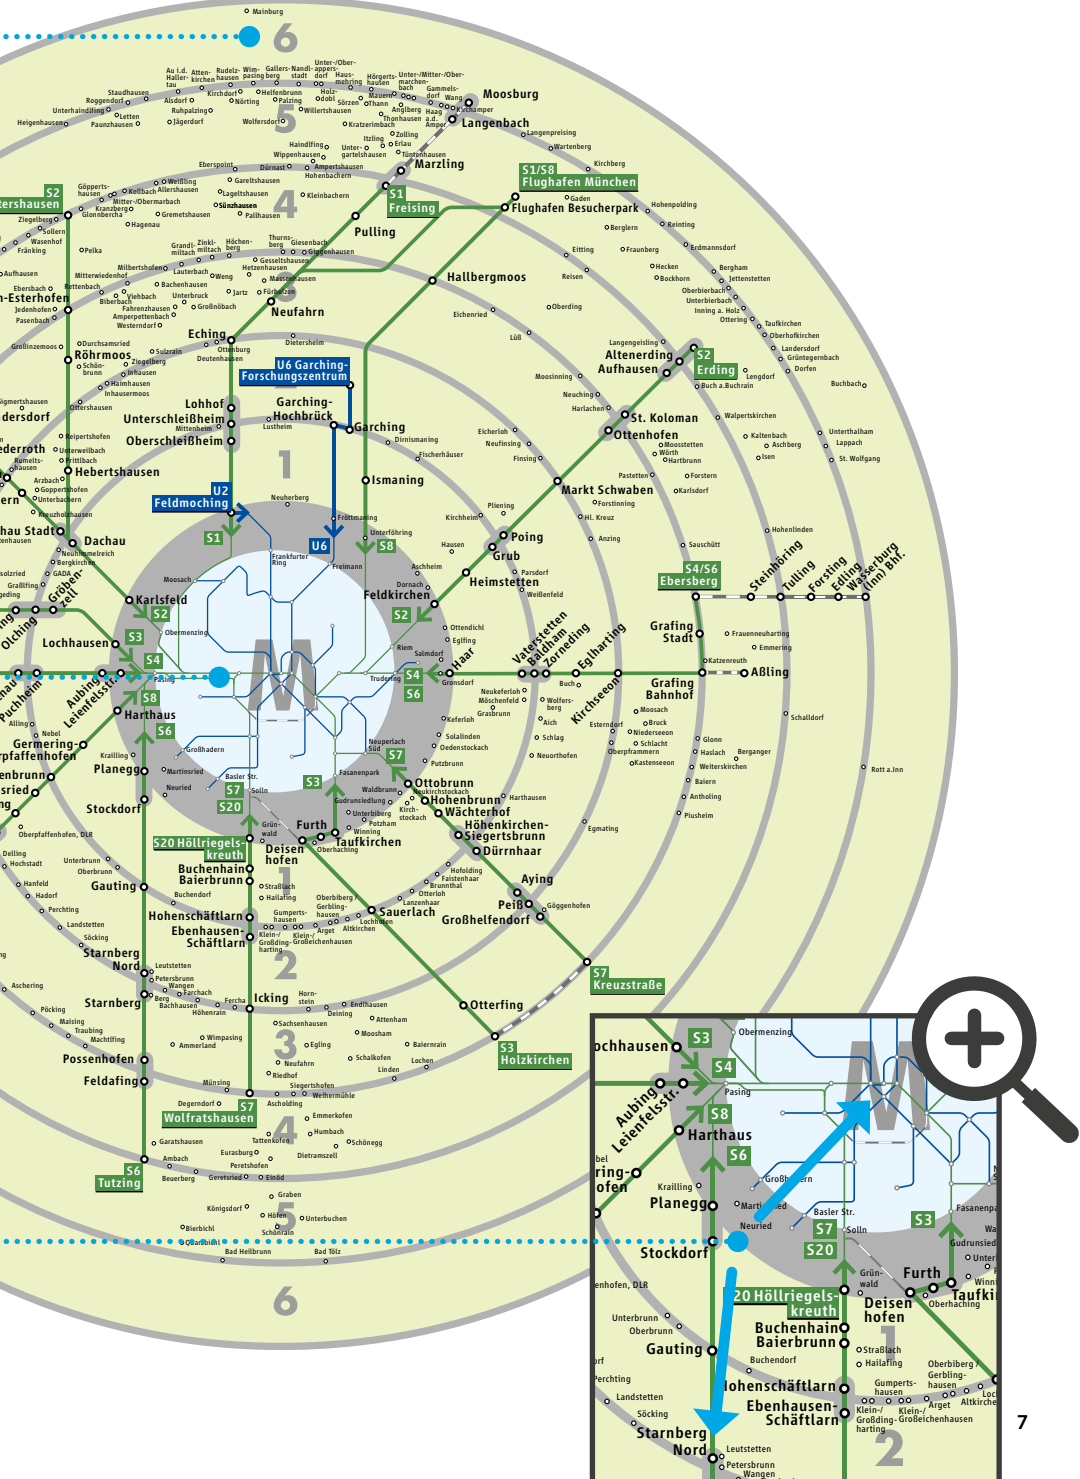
Mainburg
6
Au i.d. Hallertau
Attenkirchen
Rudelzhausen
Wimpasing
Gallersberg
Nandlstadt
Ober-/Unterappersdorf
Hausmehring
Hörgertshausen
Unter-/Mitter-/Obermarchenbach
Gammelsdorf
Wang
Moosburg
Staudhausen
Roggendorf
Kirchdorf
Helfenbrunn
Holzdobl
Mauern
Alsdorf
Nörting
Palzing
Sörzen
Thann
Unterhandling
Ruhpalzing
Willertshausen
Angelberg
Thonhausen
Haag a.d. Amper
Kirchamper
Langenbach
Heigenhausen
Letten
Paunzhausen
Jägerdorf
Wolfersdorf
5
Kratzerimbach
Langenpreising
Haindlfing
Zolling
Itzling
Erlau
Wartenberg
Wippenhausen
Untergartelshausen
Tüntenhausen
Marzling
Eberspoint
Dürnast
Ampertshausen
Kirchberg
Hohenbachern
S1/S8
Flughafen München
S2
Petershausen
Göpperts-hausen
Weißling
Gareltshausen
Gaden
Kollbach
Allershausen
S1
Freising
Mitter-/Obermarbach
Lageltshausen
Kleinbachern
4
Flughafen Besucherpark
Hohenpolding
Ziegelberg
Kranzberg
Sünzhausen
Glonnbercha
Gremetshausen
Pallhausen
Reinting
Sollern
Hagenau
Berglern
Wasenhof
Pulling
Fränking
Pelka
Grandl-Zinkl-mittach mittach
Höchen-berg
Thurns-berg
Giesenbach
Eitting
Fraunberg
Erdmannsdorf
Giggenhausen
Milbertshofen
Lauterbach
Gesseltshausen
Hecken
Bergham
Aufhausen
Mitterwiedenhof
Weng
Hetzenhausen
Hallbergmoos
Reisen
Bockhorn
Jettenstetten
Röhrmoos-Esterhofen
Rettenbach
Bachenhausen
Massenhausen
Oberbierbach
Ebersbach
Viehbach
Unterbruck
Jarz
Fürholzen
Unterbierbach
Jedenhofen
Biberbach
Fahrenzhausen
Großnöbach
Neufahrn
Inning a. Holz
Pasenbach
Amperpettenbach
Oberding
Ottering
Westerndorf
Eichenried
Taufkirchen
Echinq
Lüß
Oberhofkirchen
Großinzemoos
Durchsamsried
Dietersheim
Langengeisling
Landersdorf
Röhrmoos
Sulzrain
Ottenburg
Altenerding
Grüntegernbach
Schönbrunn
Deutenhausen
U6 Garching-Forschungszentrum
S2
Erding
Dorfen
Inhausen
Aufhausen
Lengdorf
Haimhausen
Moosinning
Buch a.Buchrain
Buchbach
Ottershausen
Inhausermoos
Neuching
dersdorf
Lohhof
Garching-Hochbrück
Harlachen
St. Koloman
Walpertskirchen
Unterschleißheim
Mittenheim
Lustheim
Garching
Oberschleißheim
Eicherloh
Kaltenbach
Unterthalham
Reipertshofen
Dirnismaning
Ottenhofen
Aschbeig
Lappach
Neufinsing
Moosstetten
Isen
St. Wolfgang
Unterweilbach
Finsing
Wörth
Hartbrunn
1
Fischerhäuser
Rumelts-hausen
Ittlbach
Hebertshausen
Pastetten
Forstern
Arzbach
Ismaning
Markt Schwaben
Karlsdorf
Gopperthofen
Forstinning
Unterbachern
U2
Feldmoching
Neuherberg
Kreuzholzhausen
Pliening
Hl. Kreuz
Hohenlinden
Fröttmaning
Kirchheim
S1
Unterföhring
U6
Poing
Anzing
S8
Dachau Stadt
Dachau
Hausen
Sauschütt
Frankfurter Ring
Neuhimmelreich
Freimann
Grub
Parsdorf
Bergkirchen
Moosach
Aschheim
Heimstetten
S4/S6
Ebersberg
GADA
Grafing
Weißenfeld
Steinhöring
Tulling
Forsting
Edling
Wasserburg (Inn) Bhf.
Karlsfeld
Dornach
Feldkirchen
Grafing Stadt
Frauenneuharting
Gröbenzell
S2
Obermenzing
S2
Ottendichl
Emmering
Olching
Lochhausen
S3
Riem
Salmdorf
Egling
Vaterstetten
Baldham
Zorneding
Eglharting
Katzenreuth
Aßling
S4
Haar
S4
Pasing
Trudering
Gronsdorf
Buch
Kirchseeon
Grafing Bahnhof
Aubing
Leienfelsstr.
S8
S6
Neukeferloh
Möschenfeld
Wolfersberg
Moosach
Schalldorf
Harthaus
Grasbrunn
Keferloh
Aich
Bruck
Esterndorf
Alling
S6
Solalinden
Schlag
Niederseeon
Glonn
Nebel
Oedenstockach
Schlacht
Neuperlach Süd
Neuorthofen
Oberpframmern
Haslach
Berganger
Germering-Unterpfaffenhofen
Kraillling
Großhadern
Putzbrunn
Kastenseeon
Weiterskirchen
Rott a.Inn
S7
Planegg
Martinsried
Basler Str.
Fasanenpark
Ottobrunn
Baiern
Neuried
S3
Waldbrunn
Neukirchstockach
Antholing
Gudrunsiedlung
Hohenbrunn
Harthausen
S7
Solln
Plusheim
Stockdorf
Unterbiberg
Wächterhof
S20
Potzham
Kirchstockach
Höhenkirchen-Siegertsbrunn
Grünwald
Furth
Winning
Egmating
Oberpfaffenhofen, DLR
S20 Höllriegelskreuth
Taufkirchen
Dürrnhaar
Deisenhofen
Oberhaching
Delling
Unterbrunn
Hochstadt
Buchenhain
Oberbrunn
Baierbrunn
Hofolding
Faistenhaar
Aying
Hanfeld
Gauting
Straßlach
Brunnthal
Peiß
Göggenhofen
Hadorf
Buchendorf
Hailafing
Oberbiberg
Otterloh
Perchting
Gerbling-hausen
Lanzenhaar
Großhelfendorf
Hohenschäftlarn
Gumperts-hausen
Sauerlach
Landstetten
Ebenhausen-Schäftlarn
Lochhofen
Söcking
Klein-dingharting
Klein-Großding-harting
Arget
Altkirchen
Großeichenhausen
Starnberg Nord
2
S7
Kreuzstraße
Leutstetten
Aschering
Petersbrunn
Wangen
Starnberg
Farchach
Horn-stein
Icking
Berg
Fercha
Pöcking
Bachhausen
Höhenrain
Endlhausen
Otterfing
Maising
Deining
Traubing
Attenham
Machtlfing
Sachsenhausen
Possenhofen
Wimpasing
Mooseham
Ammerland
Egling
Baiernrain
3
S3
Holzkirchen
Feldafing
Schalkofen
Neufahrn
Linden
Lochen
Riedhof
Münsing
Siegertshofen
Degerndorf
Wetherrmühle
Ascholding
S7
Wolfratshausen
Emmerkofen
Garatshausen
Humbach
Schönegg
Tattenkofen
4
Ambach
Eurasburg
Dietramszell
S6
Tutzing
Peretshofen
Beuerberg
Geretsried
Einöd
Graben
Königsdorf
Höfen
Unterbuchen
5
Bierbichl
Schönrain
Quarzbichl
Bad Heilbrunn
Bad Tölz
6
Lochhausen
S3
Obermenzing
S4
Pasing
Aubing
Leienfelsstr.
S8
Harthaus
S6
Gernering-Unterpfaffenhofen
Krailling
Großhadern
Planegg
Martinsried
Neuried
Basler Str.
S3
Fasanenpark
S7
Solln
Stockdorf
S20
Gudrunsiedlung
Unterbiberg
Grünwald
Furth
Winning
Oberpfaffenhofen, DLR
S20 Höllriegelskreuth
Deisenhofen
Taufkirchen
Oberhaching
Unterbrunn
Buchenhain
Oberbrunn
Baierbrunn
1
Gauting
Straßlach
Buchendorf
Hailafing
Perchting
Oberbiberg
Gerbling-hausen
Gumperts-hausen
Hohenschäftlarn
Landstetten
Ebenhausen-Schäftlarn
Söcking
Klein-Großding-harting
Klein-Arget
Großeichenhausen
Altkirchen
Starnberg Nord
2
Leutstetten
Petersbrunn
Wangen
7